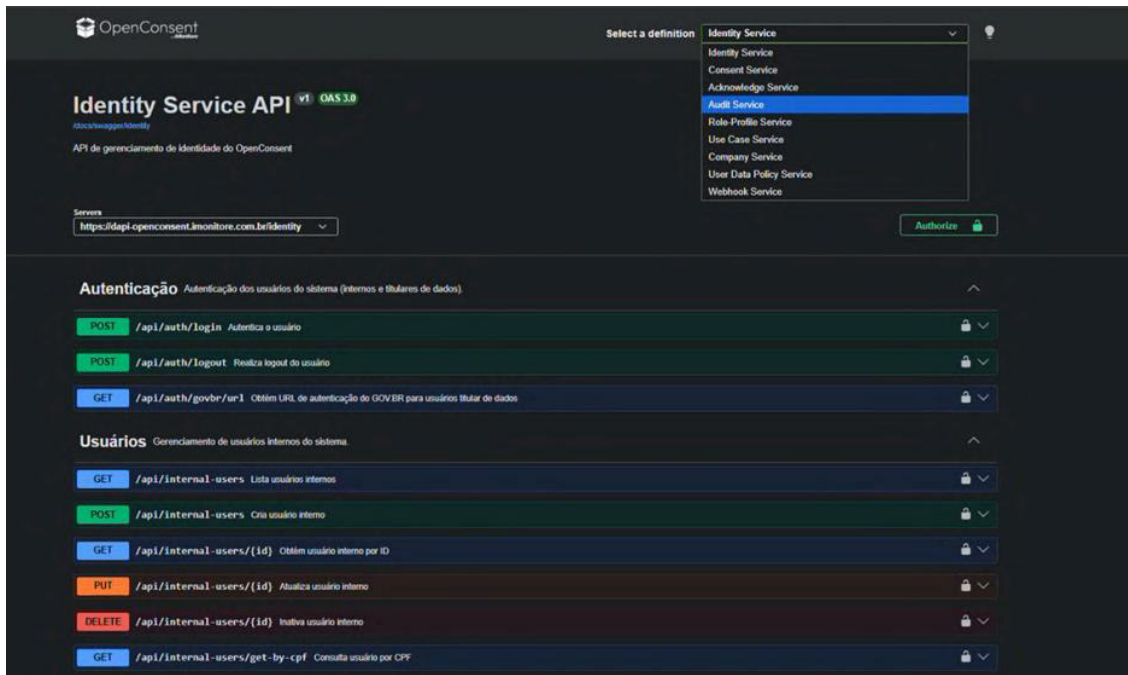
OpenConsent

Select a definition Identity Service

Identity Service
Consent Service
Acknowledge Service
Audit Service
Role-Profile Service
Use Case Service
Company Service
User Data Policy Service
Webhook Service

Identity Service API v1 OAS 3.0

/docs/swagger/identity

API de gerenciamento de identidade do OpenConsent

Servers
https://dapi-openconsent.imonitore.com.br/identity

Authorize

Autenticação Autenticação dos usuários do sistema (internos e titulares de dados).

POST /api/auth/login Autentica o usuário

POST /api/auth/logout Realiza logout do usuário

GET /api/auth/govbr/url Obtém URL de autenticação do GOV.BR para usuários titular de dados

Usuários Gerenciamento de usuários internos do sistema.

GET /api/internal-users Lista usuários internos

POST /api/internal-users Cria usuário interno

GET /api/internal-users/{id} Obtém usuário interno por ID

PUT /api/internal-users/{id} Atualiza usuário interno

DELETE /api/internal-users/{id} Inativa usuário interno

GET /api/internal-users/get-by-cpf Consulta usuário por CPF